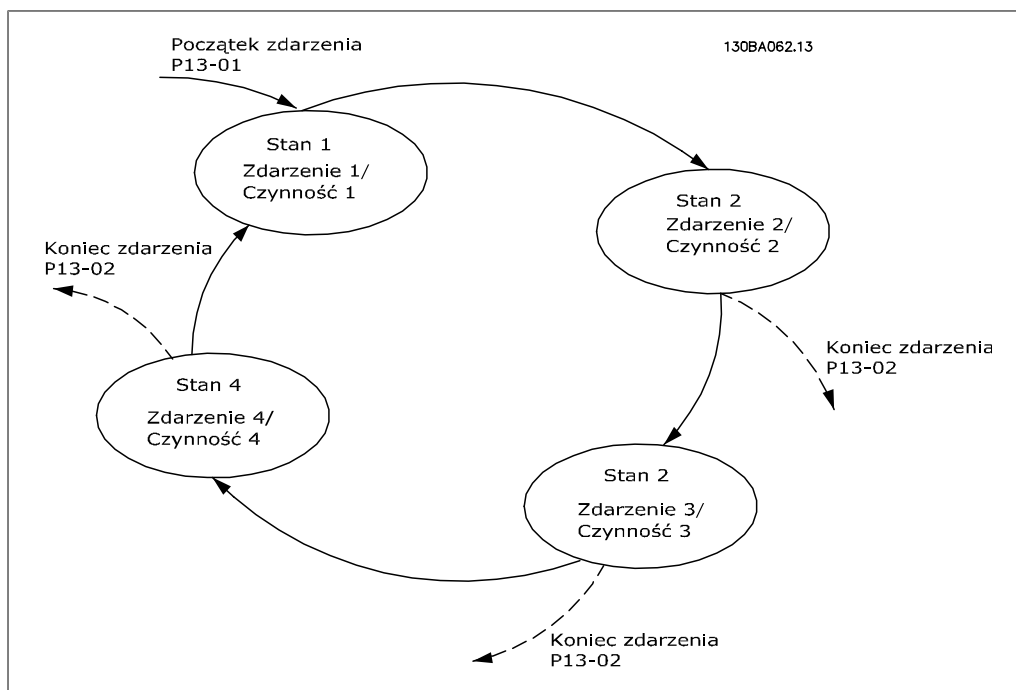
Początek zdarzenia
P13-01

130BA062.13

Stan 1
Zdarzenie 1/
Czynność 1

Stan 2
Zdarzenie 2/
Czynność 2

Koniec zdarzenia
P13-02

Koniec zdarzenia
P13-02

Stan 4
Zdarzenie 4/
Czynność 4

Stan 2
Zdarzenie 3/
Czynność 3

Koniec zdarzenia
P13-02